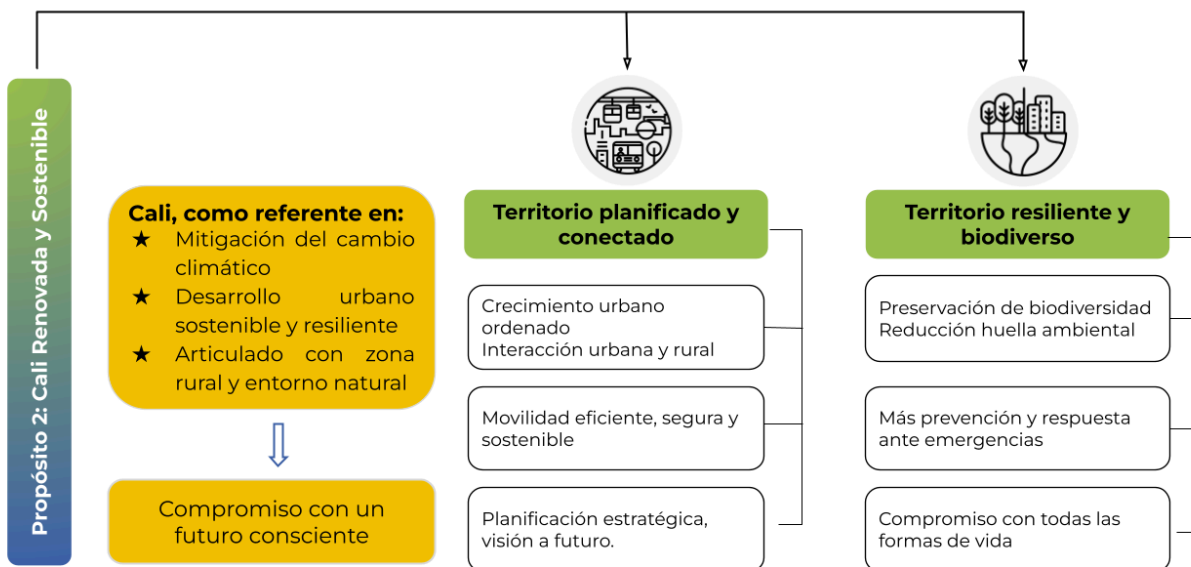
Propósito 2: Cali Renovada y Sostenible

Cali, como referente en:
★ Mitigación del cambio climático
★ Desarrollo urbano sostenible y resiliente
★ Articulado con zona rural y entorno natural

Compromiso con un futuro consciente

Territorio planificado y conectado

Crecimiento urbano ordenado
Interacción urbana y rural

Movilidad eficiente, segura y sostenible

Planificación estratégica, visión a futuro.

Territorio resiliente y biodiverso

Preservación de biodiversidad
Reducción huella ambiental

Más prevención y respuesta ante emergencias

Compromiso con todas las formas de vida